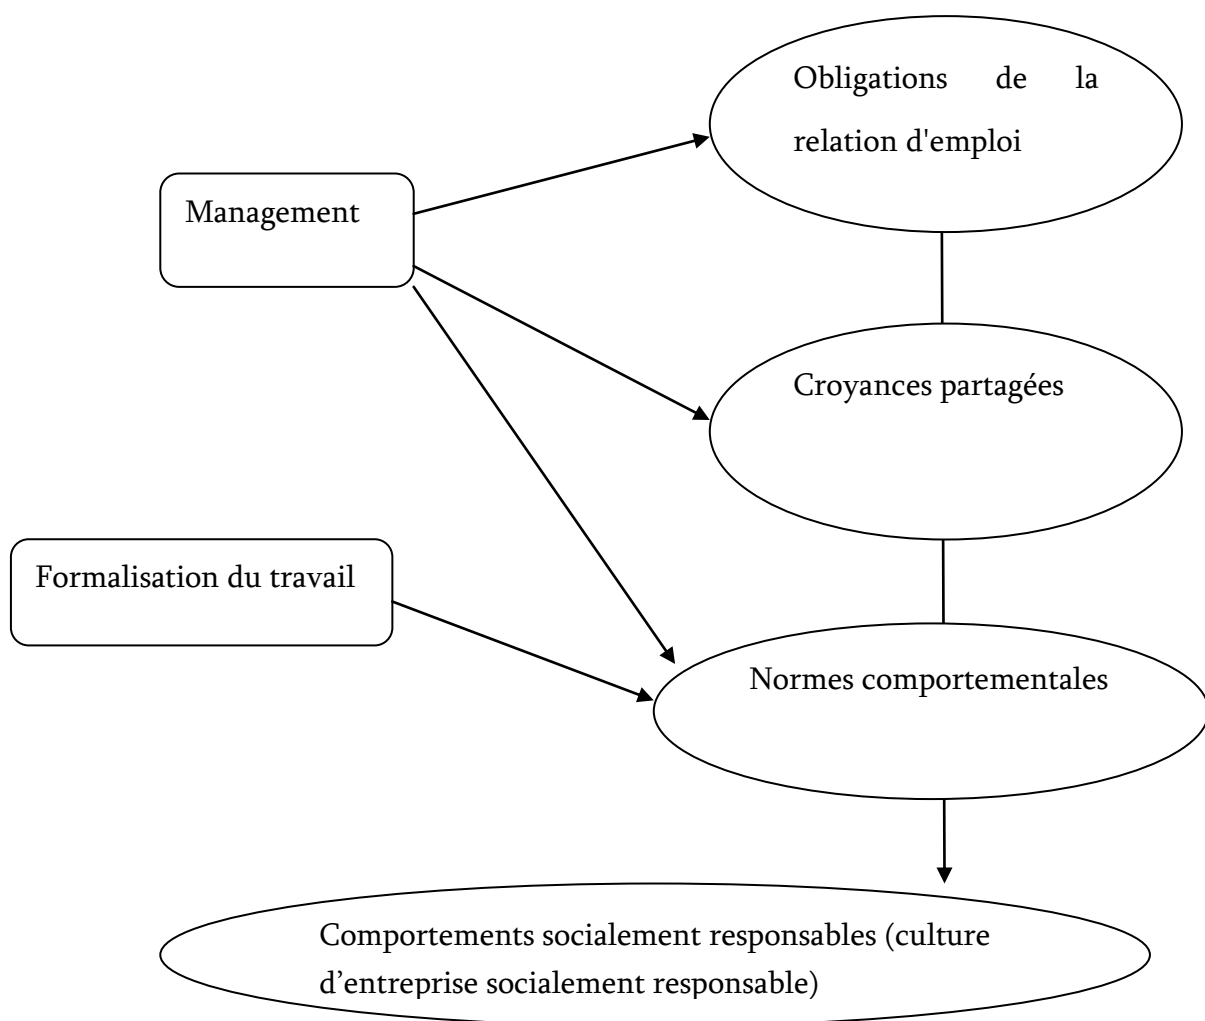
Obligations de la relation d'emploi

Management

Croyances partagées

Formalisation du travail

Normes comportementales

Comportements socialement responsables (culture d’entreprise socialement responsable)